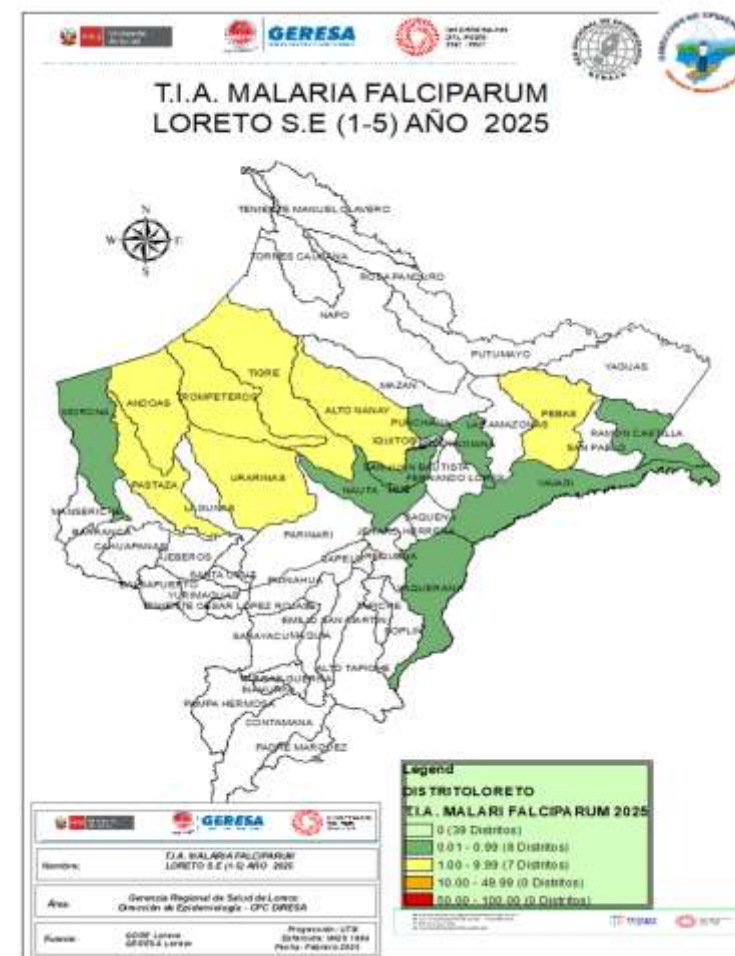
GERESA

T.I.A. MALARIA FALCIPARUM
LORETO S.E (1-5) AÑO 2025

N
W E
S

TENIENTE MANUEL CLAVERO
TORRES CAUSANA
ROSA PANDURO
NAPO
PUTUMAYO
YAGUAS
TIGRE
MAZAN
ANDOAS
POMPEYEROS
ALTO NANAY
PEBAS
MORONA
PUNCHANA
LAS AMAZONAS
RAMON CASTILLA
IQUITOS
SAN PABLO
SAN JUAN BAUTISTA
FERNANDO LORES
URARINAS
YAVARI
PASTAZA
LAGUNAS
NAUTA
SAQUENA
MANSERICHE
JENARO HERRERA
BARRANCA
PARINARI
CAHUAPANAS
JEBEROS
CAPELO
REQUENA
SANTA CRUZ
PAMPUERTO
TORNAHUA
YURIMAGUAS
SOPLIN
TENIENTE CESAR LOPEZ ROJAS
EMILIO SAN MARTIN
SARAYACU
ALTO TAPICHE
INAHUAYA
PAMPA HERMOSA
CONTAMANA
PADRE MARQUEZ

Legend
DISTRITOLORETO
T.I.A. MALARI FALCIPARUM 2025
0 (39 Distritos)
0.01 - 0.99 (8 Distritos)
1.00 - 9.99 (7 Distritos)
10.00 - 49.99 (0 Distritos)
50.00 - 100.00 (0 Distritos)

GERESA

| Nombre: | T.I.A. MALARIA FALCIPARUM LORETO S.E (1-5) AÑO 2025 |
|---|---|
| Area: | Gerencia Regional de Salud de Loreto Dirección de Epidemiología - CPC DIRESA |
| Fuente: | GORE Loreto GERESA Loreto | Proyección : UTM Elipsoide: WGS 1984 Fecha : Febrero 2025 |